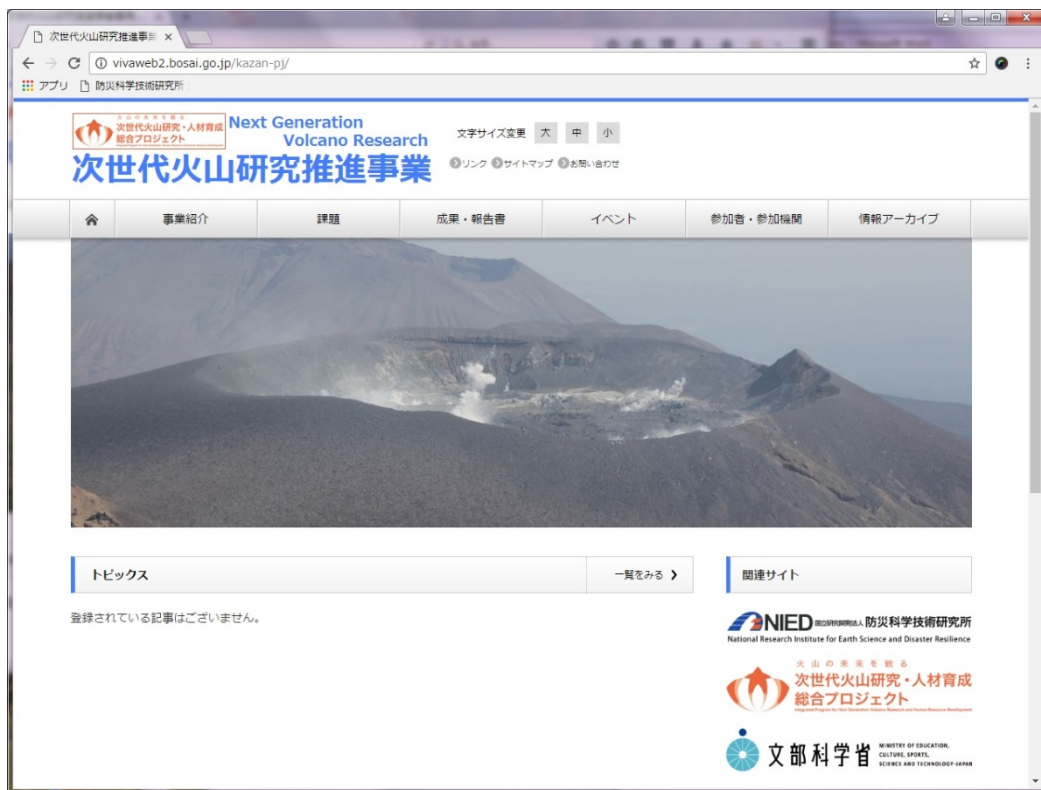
次世代火山研究推進事 ×

vivaweb2.bosai.go.jp/kazan-pj/

アプリ 防災科学技術研究所

火山の未来を観る
次世代火山研究・人材育成総合プロジェクト

Next Generation Volcano Research

次世代火山研究推進事業

文字サイズ変更 大 中 小

リンク サイトマップ お問い合わせ

事業紹介 | 課題 | 成果・報告書 | イベント | 参加者・参加機関 | 情報アーカイブ

トピックス

一覧をみる

登録されている記事はございません。

関連サイト

NIED 国立研究開発法人 防災科学技術研究所
National Research Institute for Earth Science and Disaster Resilience

火山の未来を観る
次世代火山研究・人材育成総合プロジェクト
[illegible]

文部科学省 MINISTRY OF EDUCATION, CULTURE, SPORTS, SCIENCE AND TECHNOLOGY-JAPAN